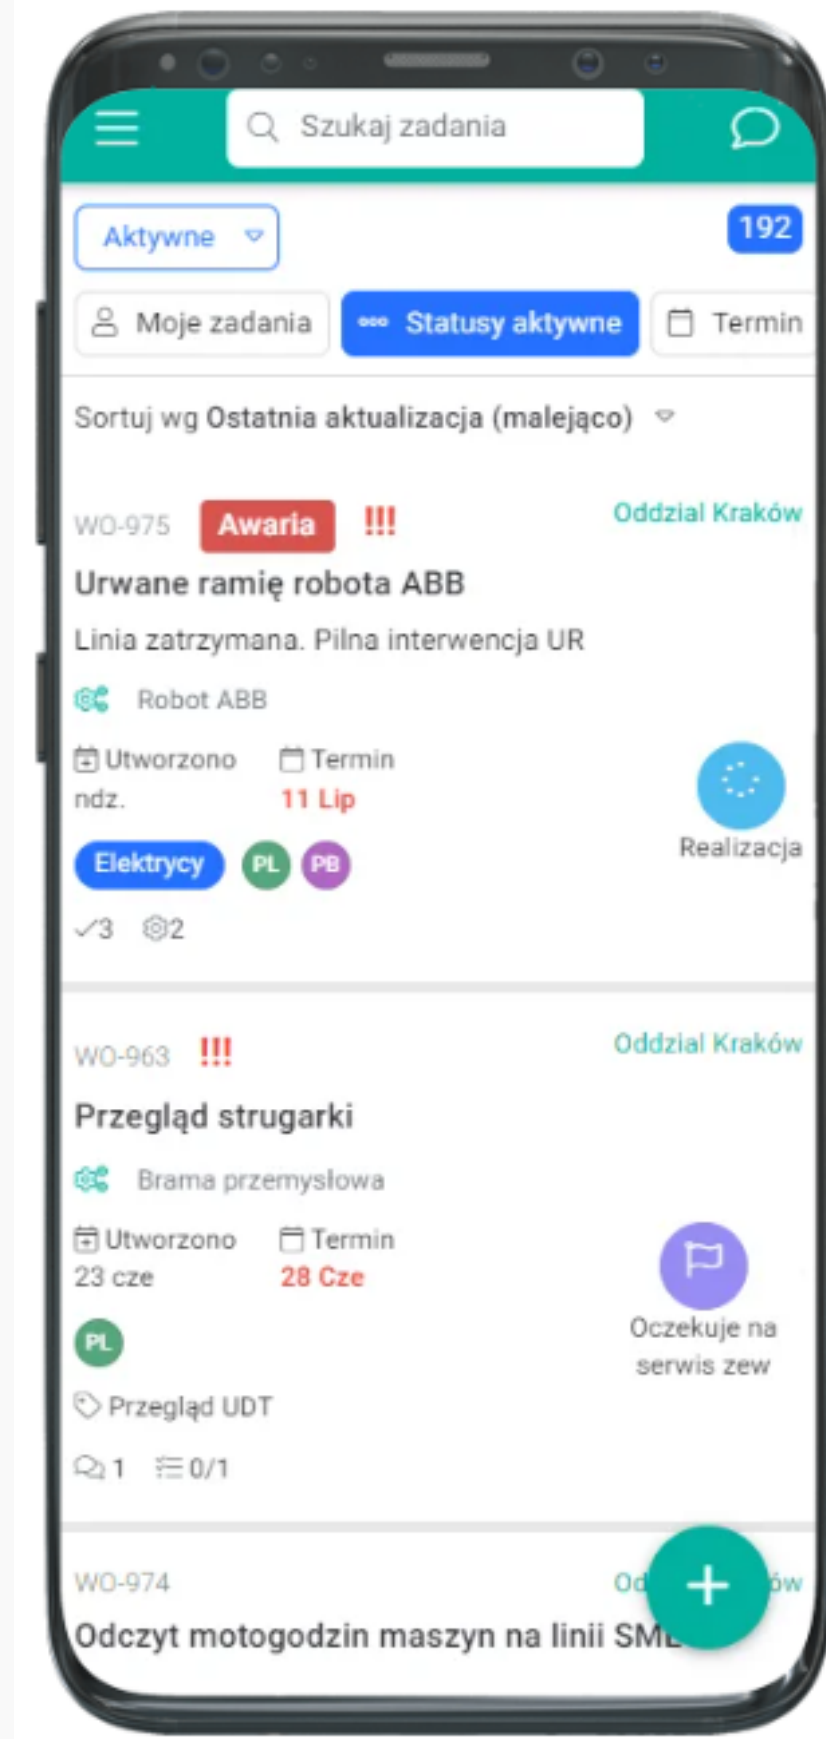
Szukaj zadania

Aktywne

192

Moje zadania

Statusy aktywne

Termin

Sortuj wg Ostatnia aktualizacja (malejąco)

WO-975 Awaria !!!

Oddzial Kraków

Urwane ramię robota ABB

Linia zatrzymana. Pilna interwencja UR

Robot ABB

Utworzono ndz.

Termin 11 Lip

Realizacja

Elektrycy PL PB

3 2

WO-963 !!!

Oddzial Kraków

Przegląd strugarki

Brama przemysłowa

Utworzono 23 cze

Termin 28 Cze

Oczekuje na serwis zew

PL

Przegląd UDT

1 0/1

WO-974

Od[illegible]ów

Odczyt motogodzin maszyn na linii SM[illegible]